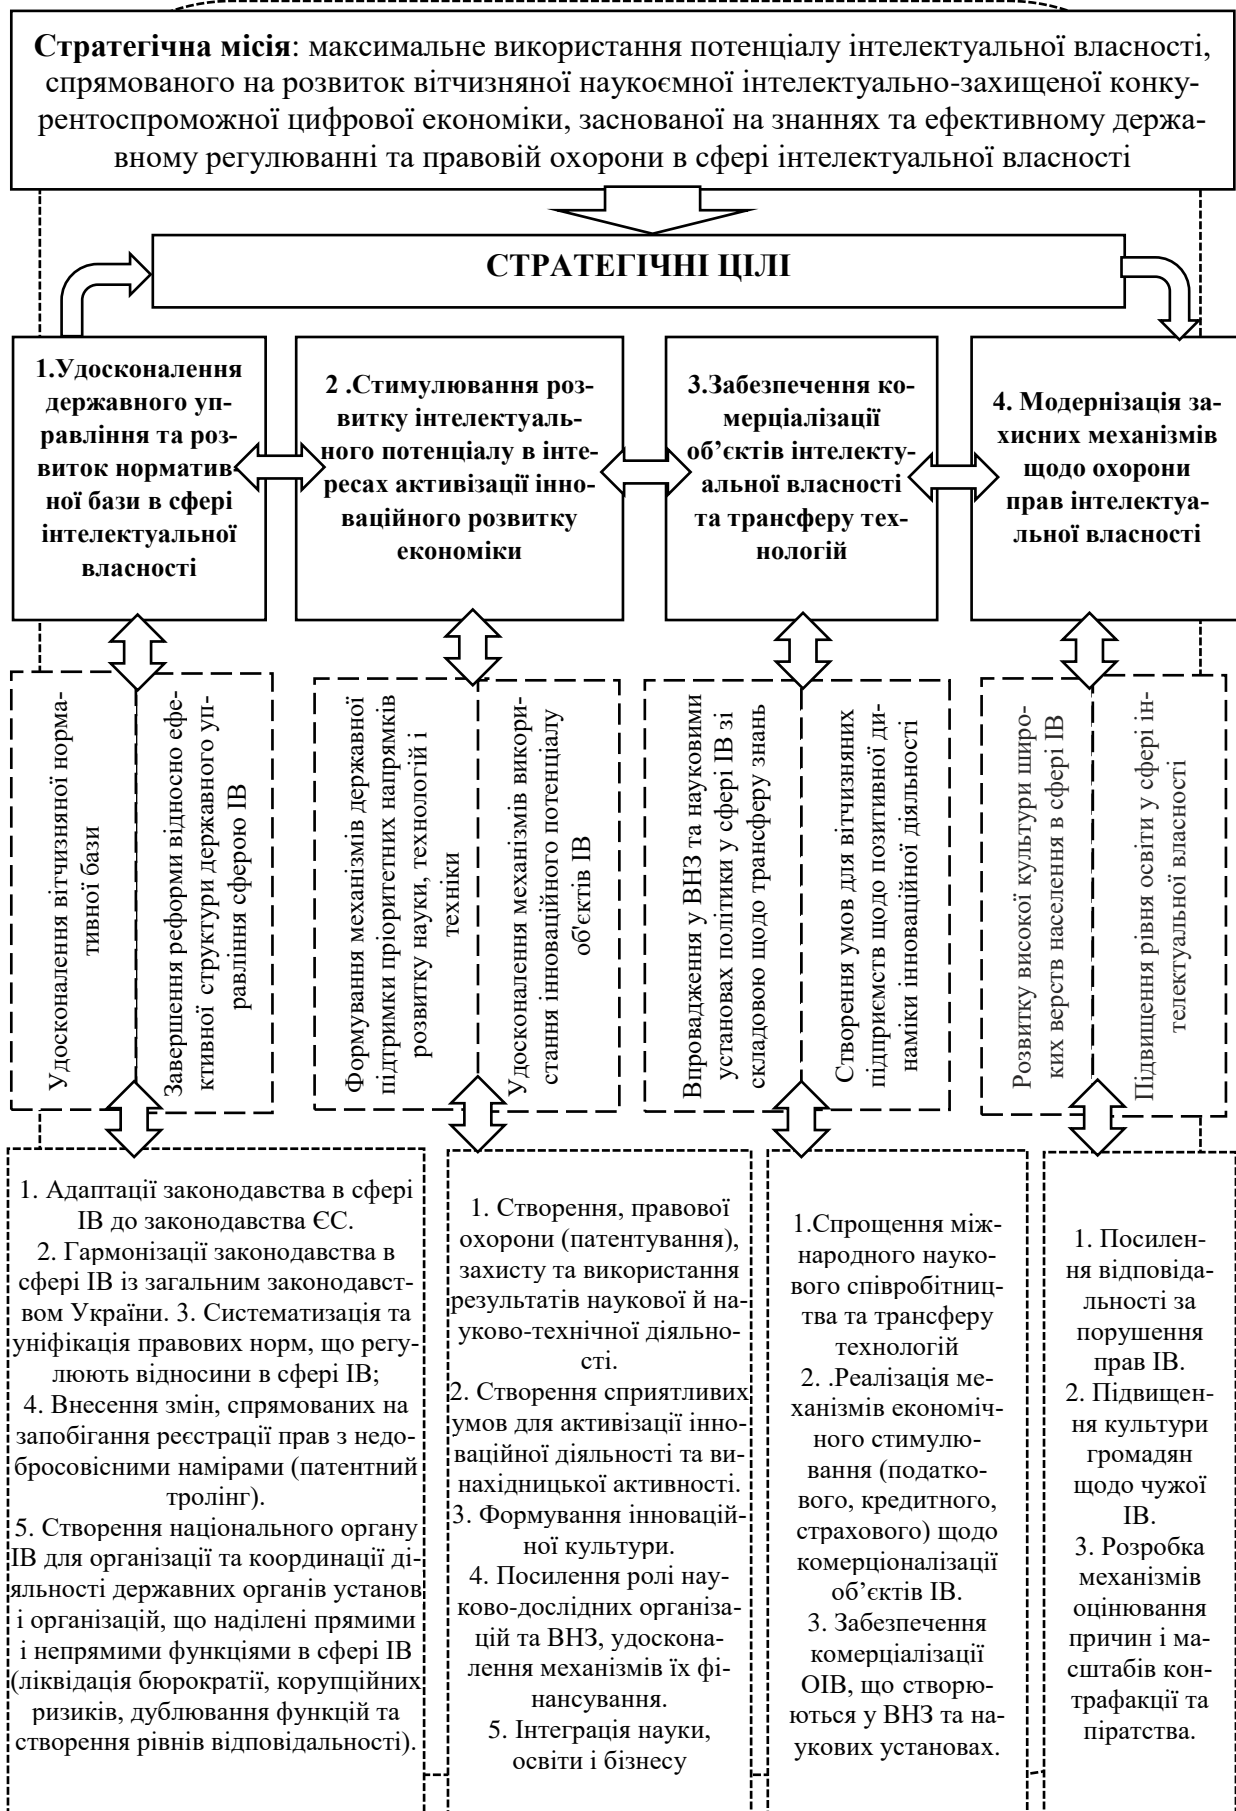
**Стратегічна місія**: максимальне використання потенціалу інтелектуальної власності, спрямованого на розвиток вітчизняної наукоємної інтелектуально-захищеної конкурентоспроможної цифрової економіки, заснованої на знаннях та ефективному державному регулюванні та правовій охорони в сфері інтелектуальної власності

**СТРАТЕГІЧНІ ЦІЛІ**

**1.Удосконалення державного управління та розвиток нормативної бази в сфері інтелектуальної власності**

**2 .Стимулювання розвитку інтелектуального потенціалу в інтересах активізації інноваційного розвитку економіки**

**3.Забезпечення комерціалізації об'єктів інтелектуальної власності та трансферу технологій**

**4. Модернізація захисних механізмів щодо охорони прав інтелектуальної власності**

Удосконалення вітчизняної нормативної бази

Завершення реформи відносно ефективної структури державного управління сферою ІВ

Формування механізмів державної підтримки пріоритетних напрямків розвитку науки, технології і техніки

Удосконалення механізмів використання інноваційного потенціалу об'єктів ІВ

Впровадження у ВНЗ та наукових установах політики у сфері ІВ зі складовою щодо трансферу знань

Створення умов для вітчизняних підприємств щодо позитивної динаміки інноваційної діяльності

Розвитку високої культури широких верств населення в сфері ІВ

Підвищення рівня освіти у сфері інтелектуальної власності

1. Адаптації законодавства в сфері ІВ до законодавства ЄС.
2. Гармонізації законодавства в сфері ІВ із загальним законодавством України. 3. Систематизація та уніфікація правових норм, що регулюють відносини в сфері ІВ;
4. Внесення змін, спрямованих на запобігання реєстрації прав з недобросовісними намірами (патентний тролінг).
5. Створення національного органу ІВ для організації та координації діяльності державних органів установ і організацій, що наділені прямими і непрямими функціями в сфері ІВ (ліквідація бюрократії, корупційних ризиків, дублювання функцій та створення рівнів відповідальності).

1. Створення, правової охорони (патентування), захисту та використання результатів наукової й науково-технічної діяльності.
2. Створення сприятливих умов для активізації інноваційної діяльності та винахідницької активності.
3. Формування інноваційної культури.
4. Посилення ролі науково-дослідних організацій та ВНЗ, удосконалення механізмів їх фінансування.
5. Інтеграція науки, освіти і бізнесу

1.Спрощення міжнародного наукового співробітництва та трансферу технологій
2. .Реалізація механізмів економічного стимулювання (податкового, кредитного, страхового) щодо комерціоналізації об'єктів ІВ.
3. Забезпечення комерціалізації ОІВ, що створюються у ВНЗ та наукових установах.

1. Посилення відповідальності за порушення прав ІВ.
2. Підвищення культури громадян щодо чужої ІВ.
3. Розробка механізмів оцінювання причин і масштабів контрафакції та піратства.